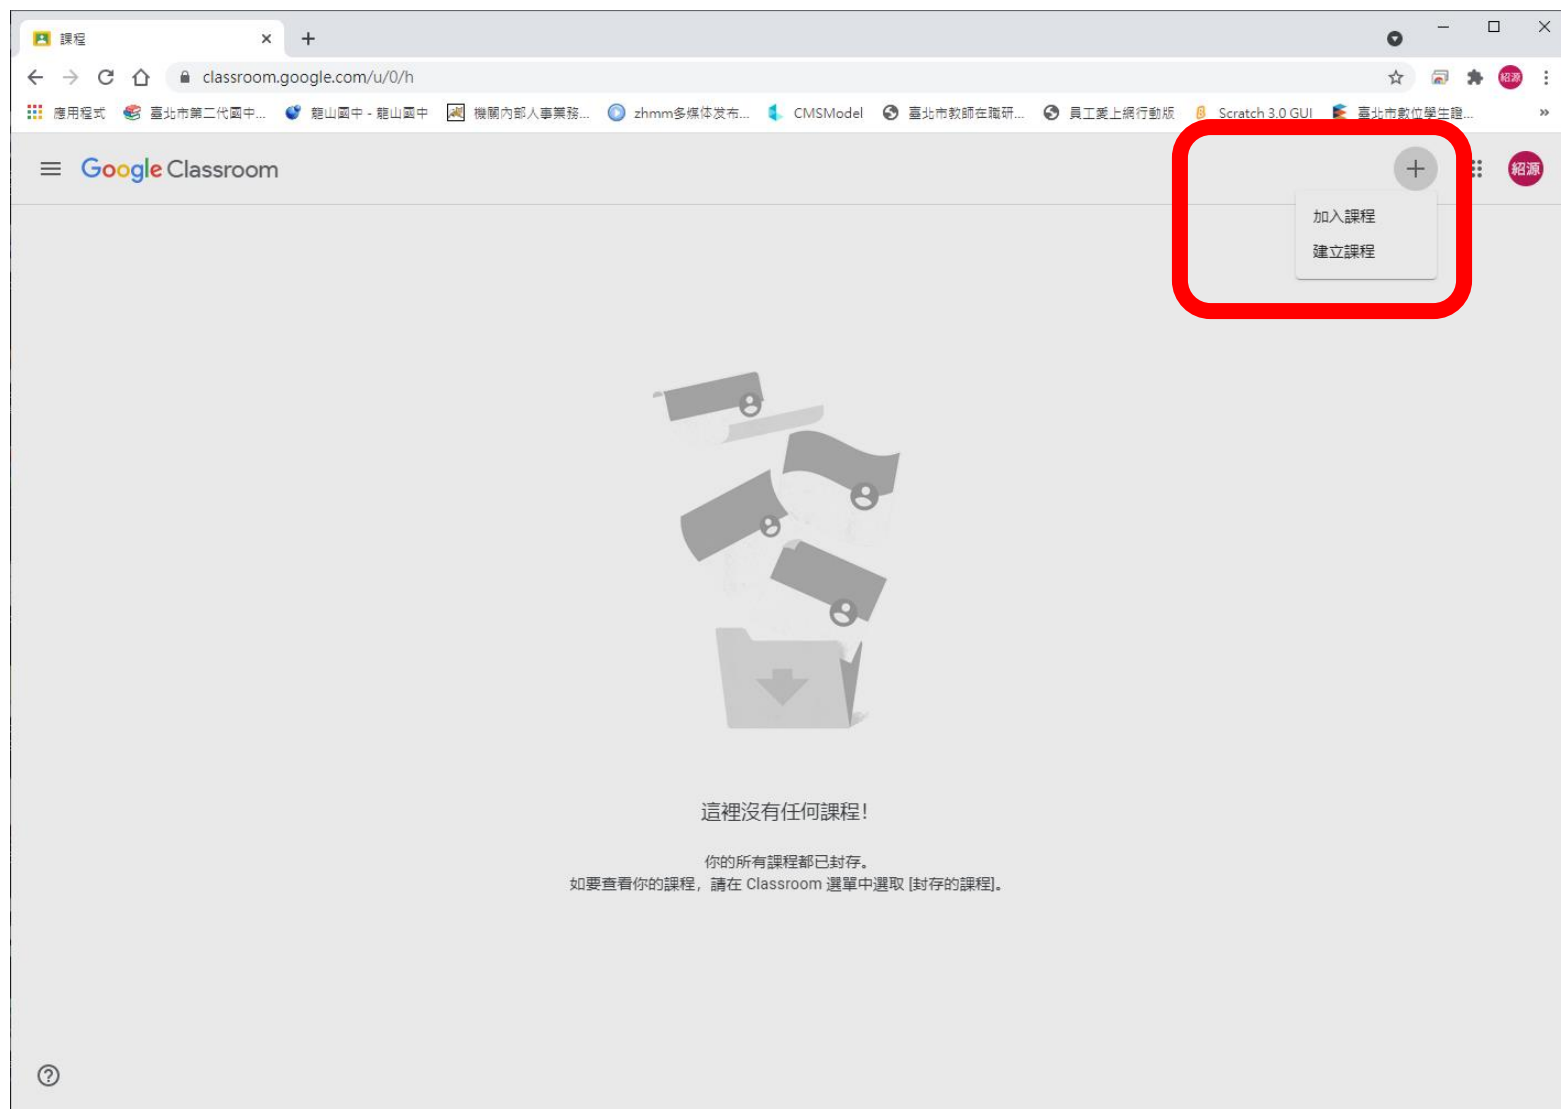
課程

classroom.google.com/u/0/h

應用程式 臺北市第二代國中... 龍山國中 - 龍山國中 機關內部人事業務... zhmm多媒体发布... CMSModel 臺北市教師在職研... 員工差上網行動版 Scratch 3.0 GUI 臺北市數位學生證...

Google Classroom

紹源

加入課程

建立課程

這裡沒有任何課程!

你的所有課程都已封存。
如要查看你的課程，請在 Classroom 選單中選取 [封存的課程]。